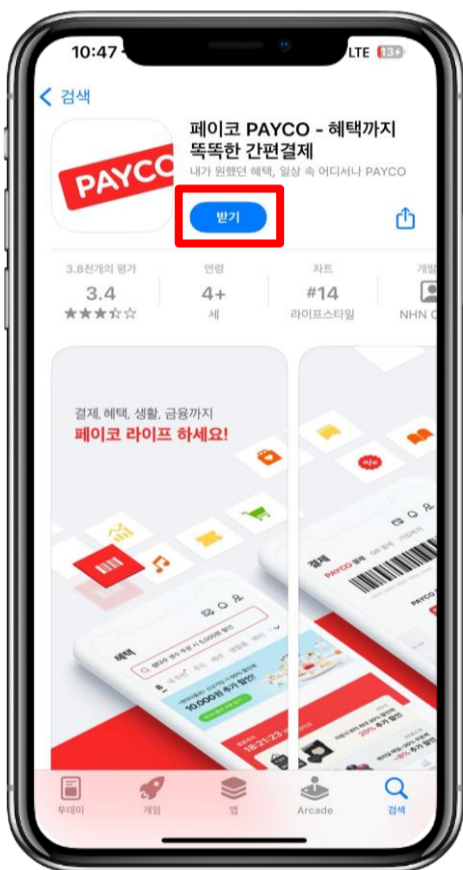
10:47

LTE 13+

< 검색

PAYCO

페이코 PAYCO - 혜택까지 똑똑한 간편결제

내가 원했던 혜택, 일상 속 어디서나 PAYCO

받기

3.8천개의 평가

3.4

★★★☆☆

연령

4+

세

차트

#14

라이프스타일

개발

NHN

결제, 혜택, 생활, 금융까지

페이코 라이프 하세요!

혜택

10,000원 추가 할인

결제

PAYCO

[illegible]

투데이

게임

앱

Arcade

검색